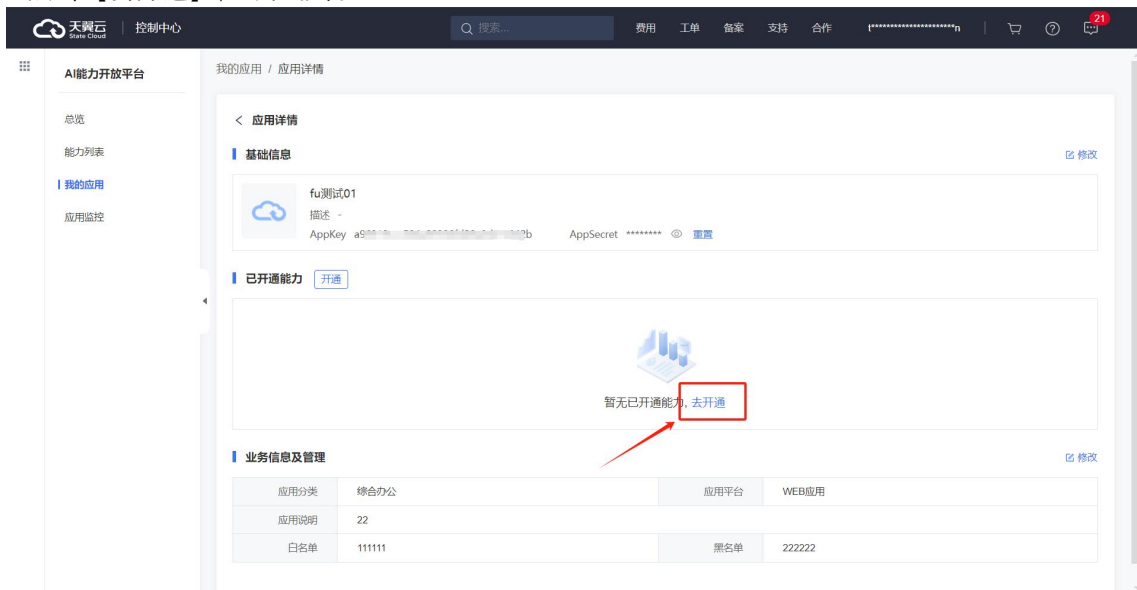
天翼云 State Cloud | 控制中心

搜索...

费用 工单 备案 支持 合作 t**********************n 21

AI能力开放平台

总览
能力列表
我的应用
应用监控

我的应用 / 应用详情

< 应用详情

基础信息 修改

fu测试01
描述 -
AppKey a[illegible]b AppSecret ******** 重置

已开通能力 开通

暂无已开通能力, 去开通

业务信息及管理 修改

| 应用分类 | 综合办公 | 应用平台 | WEB应用 |
|---|---|---|---|
| 应用说明 | 22 | | |
| 白名单 | 111111 | 黑名单 | 222222 |